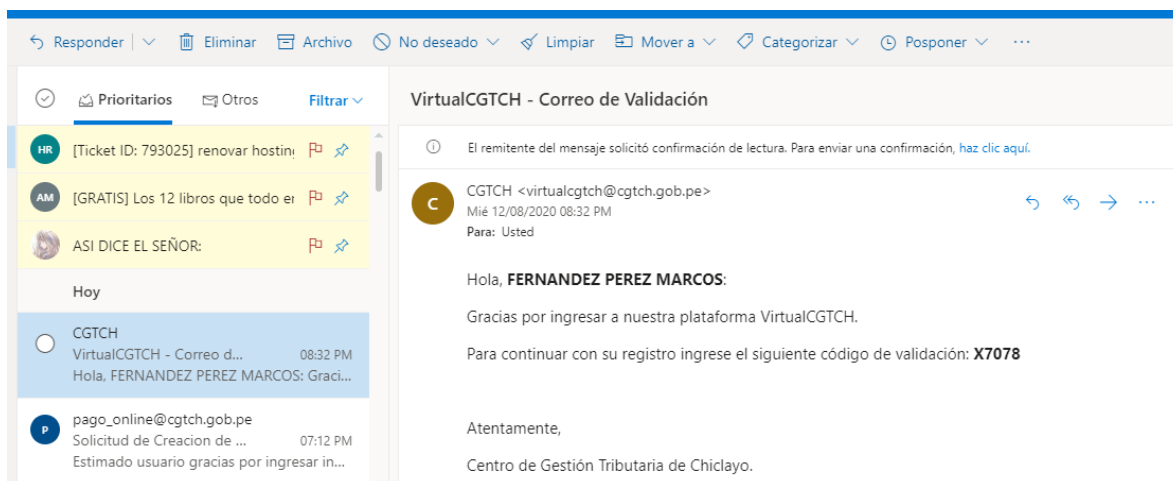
Responder | Eliminar Archivo No deseado Limpiar Mover a Categorizar Posponer ···

Prioritarios Otros Filtrar

HR [Ticket ID: 793025] renovar hostin

AM [GRATIS] Los 12 libros que todo er

ASI DICE EL SEÑOR:

Hoy

CGTCH
VirtualCGTCH - Correo d... 08:32 PM
Hola, FERNANDEZ PEREZ MARCOS: Graci...

P pago_online@cgtch.gob.pe
Solicitud de Creacion de ... 07:12 PM
Estimado usuario gracias por ingresar in...

VirtualCGTCH - Correo de Validación

El remitente del mensaje solicitó confirmación de lectura. Para enviar una confirmación, haz clic aquí.

C CGTCH <virtualcgtch@cgtch.gob.pe>
Mié 12/08/2020 08:32 PM
Para: Usted

Hola, **FERNANDEZ PEREZ MARCOS**:

Gracias por ingresar a nuestra plataforma VirtualCGTCH.

Para continuar con su registro ingrese el siguiente código de validación: **X7078**

Atentamente,

Centro de Gestión Tributaria de Chiclayo.